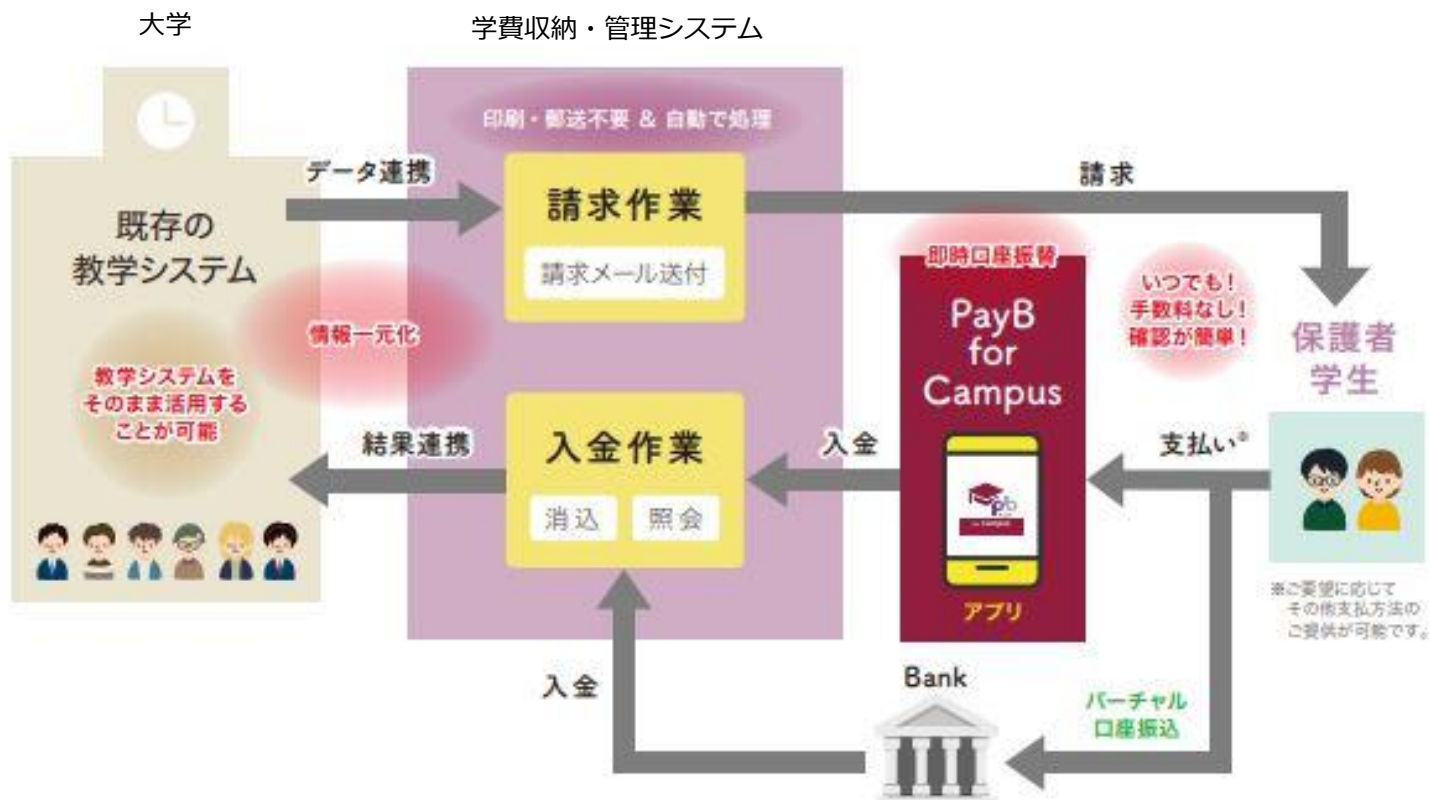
大学

学費収納・管理システム

印刷・郵送不要 & 自動で処理

データ連携

既存の
教学システム

請求作業

請求メール送付

請求

即時口座振替

PayB
for
Campus

いつでも!
手数料なし!
確認が簡単!

保護者
学生

情報一元化

教学システムを
そのまま活用する
ことが可能

結果連携

入金作業

消込

照会

入金

支払い※

アプリ

※ご要望に応じて
その他支払方法の
ご提供が可能です。

入金

Bank

バーチャル
口座振込